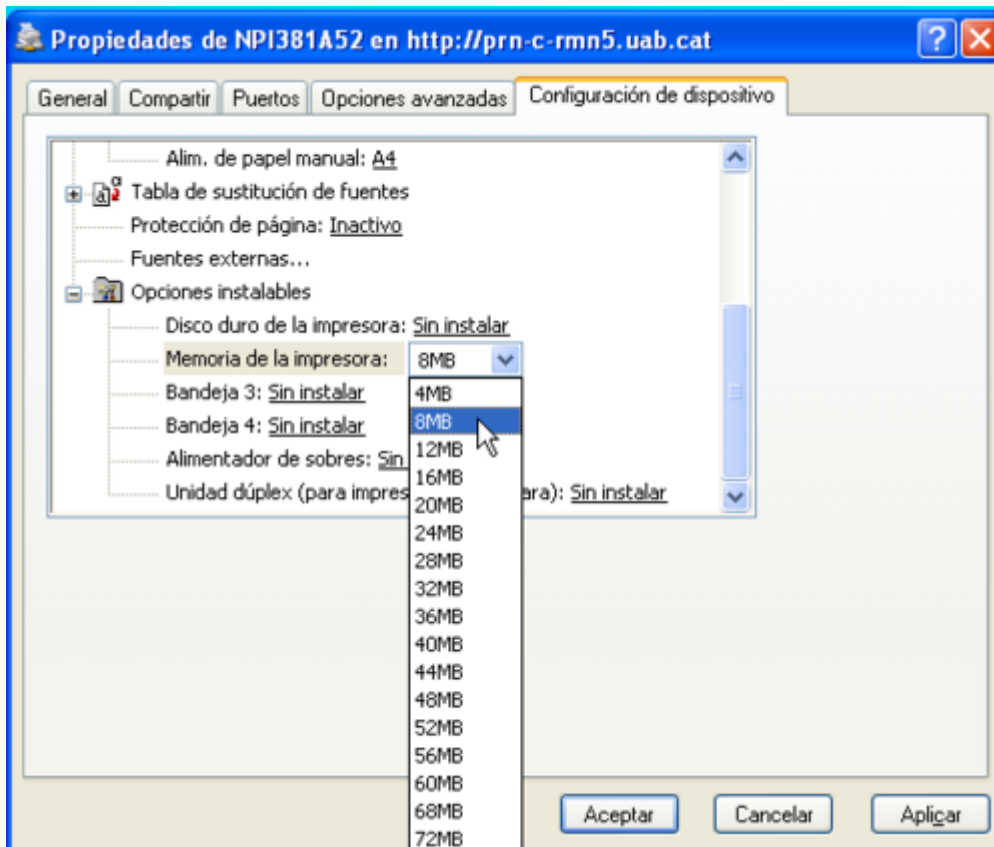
Propiedades de NPI381A52 en http://prn-c-rmn5.uab.cat

General | Compartir | Puertos | Opciones avanzadas | Configuración de dispositivo

Alim. de papel manual: A4
Tabla de sustitución de fuentes
Protección de página: Inactivo
Fuentes externas...
Opciones instalables
Disco duro de la impresora: Sin instalar
Memoria de la impresora: 8MB
Bandeja 3: Sin instalar
Bandeja 4: Sin instalar
Alimentador de sobres: Sin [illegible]
Unidad dúplex (para impres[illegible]ara): Sin instalar

4MB
8MB
12MB
16MB
20MB
24MB
28MB
32MB
36MB
40MB
44MB
48MB
52MB
56MB
60MB
68MB
72MB

Aceptar | Cancelar | Aplicar